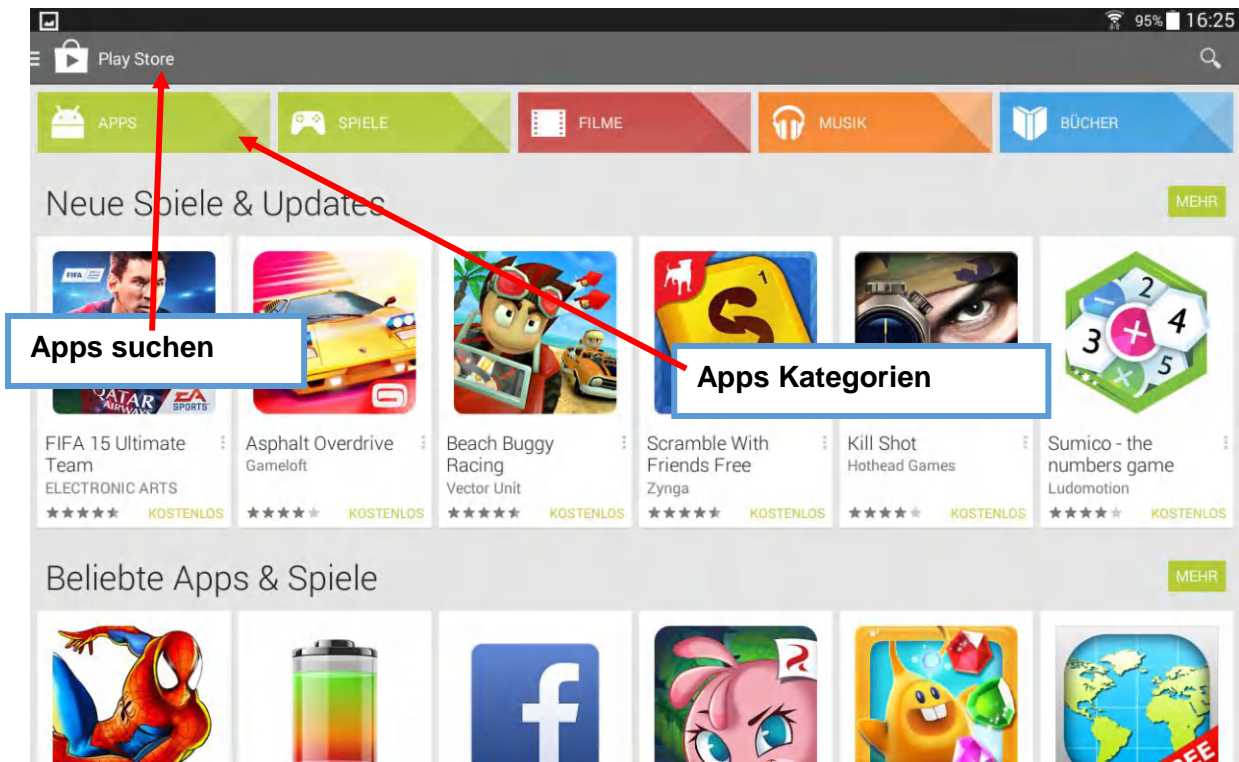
95% 16:25

Play Store

APPS
SPIELE
FILME
MUSIK
BÜCHER

Neue Spiele & Updates

MEHR

Apps suchen

Apps Kategorien

FIFA 15 Ultimate Team
ELECTRONIC ARTS
KOSTENLOS

Asphalt Overdrive
Gameloft
KOSTENLOS

Beach Buggy Racing
Vector Unit
KOSTENLOS

Scramble With Friends Free
Zynga
KOSTENLOS

Kill Shot
Hothead Games
KOSTENLOS

Sumico - the numbers game
Ludomotion
KOSTENLOS

Beliebte Apps & Spiele

MEHR